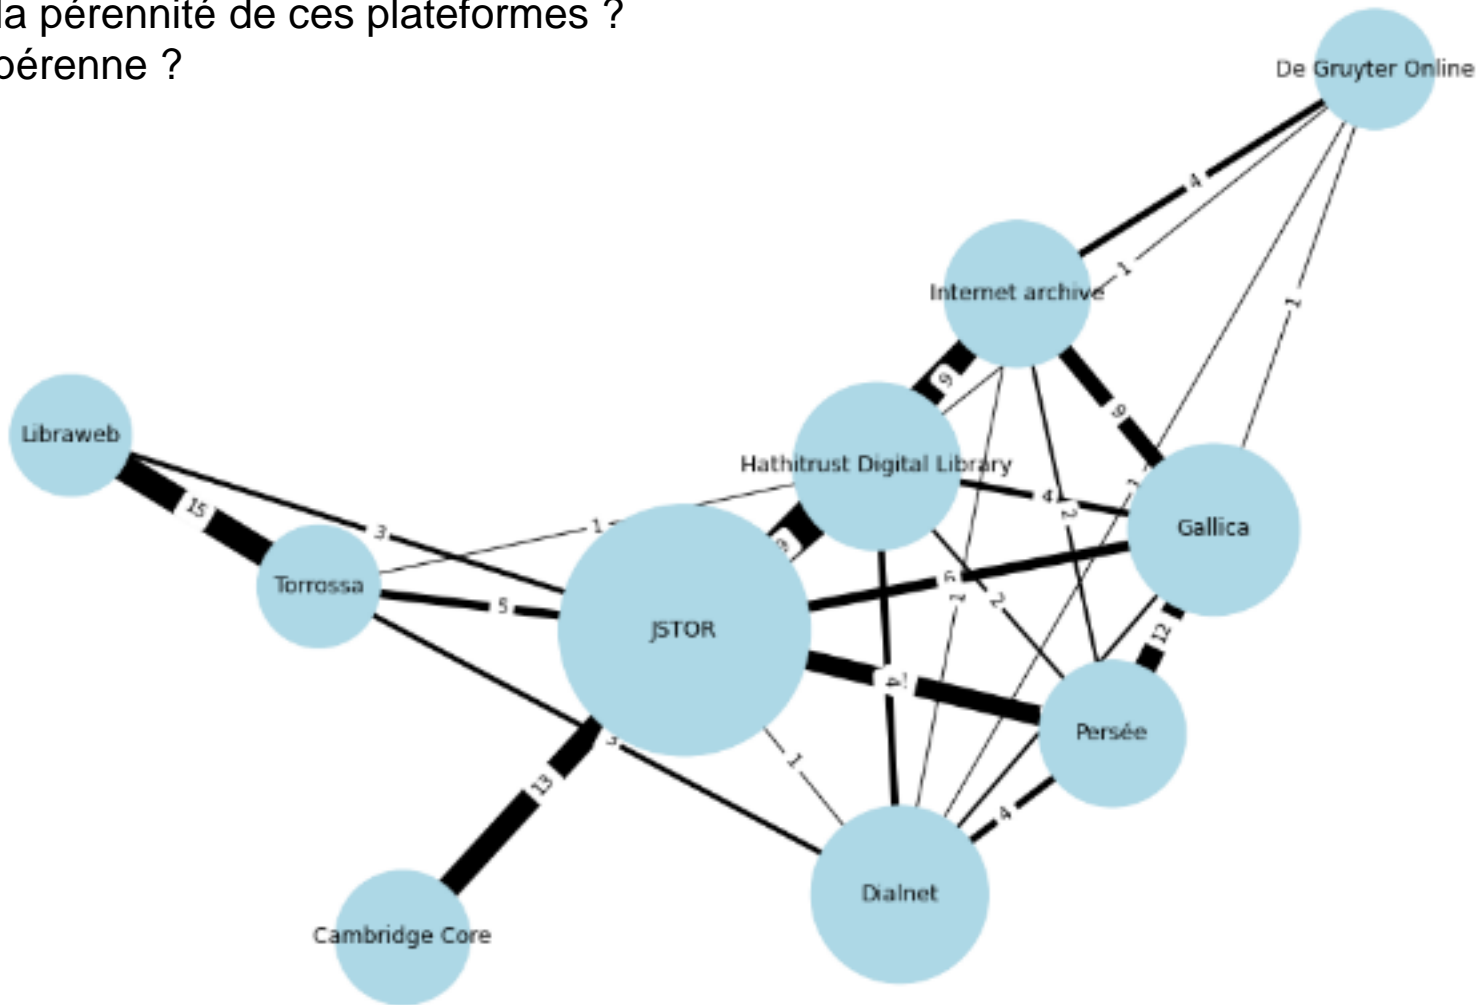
la pérennité de ces plateformes ?
pérenne ?

De Gruyter Online
4
1
1
Internet archive
9
9
Librawed
Hathitrust Digital Library
4
2
1
15
3
1
Gallica
8
Torrossa
6
5
1
2
JSTOR
12
41
3
1
Persée
13
4
Dialnet
Cambridge Core